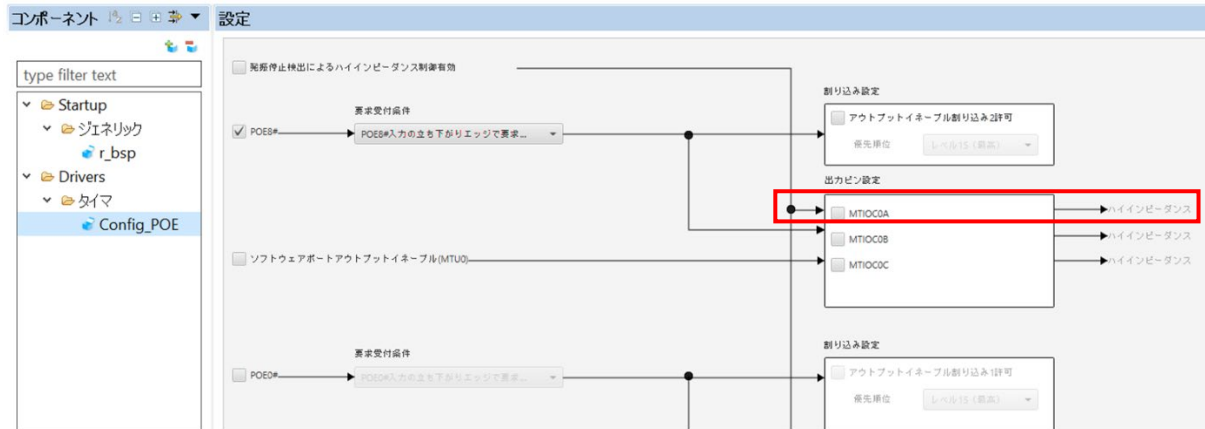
コンポーネント

設定

type filter text

Startup
ジェネリック
r_bsp
Drivers
タイマ
Config_POE

発振停止検出によるハイインピーダンス制御有効

要求受付条件

POE8#

POE8#入力の立ち下がりエッジで要求...

割り込み設定

アウトプットイネーブル割り込み2許可

優先順位

レベル15 (最高)

出力ピン設定

MTIOC0A

ハイインピーダンス

MTIOC0B

ハイインピーダンス

ソフトウェアポートアウトプットイネーブル(MTU0)

MTIOC0C

ハイインピーダンス

要求受付条件

POE0#

POE0#入力の立ち下がりエッジで要求...

割り込み設定

アウトプットイネーブル割り込み1許可

優先順位

レベル15 (最高)